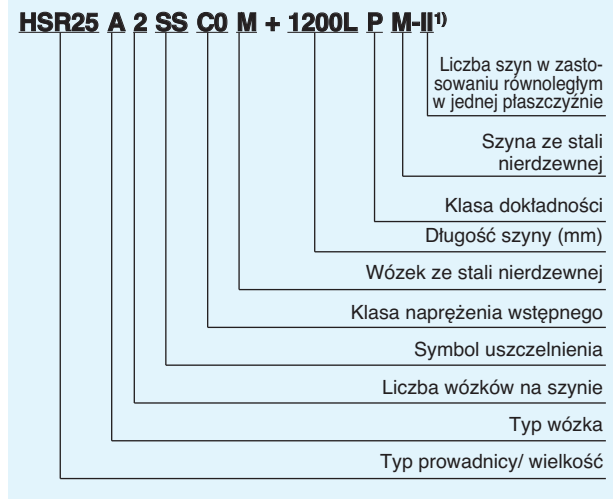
HSR25 A 2 SS C0 M + 1200L P M-II$^{1)}$

Liczba szyn w zastosowaniu równoległym w jednej płaszczyźnie

Szyna ze stali nierdzewnej

Klasa dokładności

Długość szyny (mm)

Wózek ze stali nierdzewnej

Klasa naprężenia wstępnego

Symbol uszczelnienia

Liczba wózków na szynie

Typ wózka

Typ prowadnicy/ wielkość